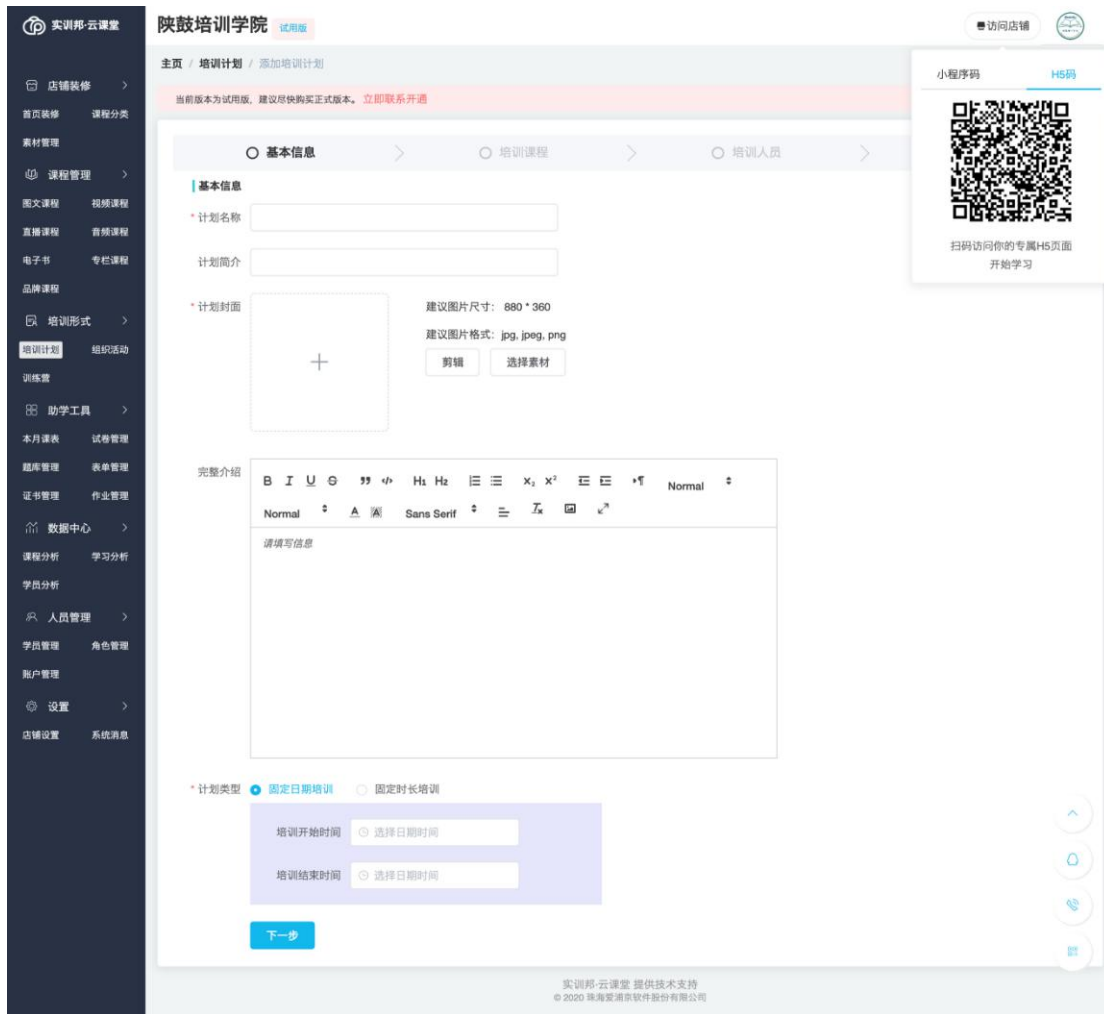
实训邦·云课堂

店铺装修
首页装修 课程分类
素材管理
课程管理
图文课程 视频课程
直播课程 音频课程
电子书 专栏课程
品牌课程
培训形式
培训计划 组织活动
训练营
助学工具
本月课表 试卷管理
题库管理 表单管理
证书管理 作业管理
数据中心
课程分析 学习分析
学员分析
人员管理
学员管理 角色管理
账户管理
设置
店铺设置 系统消息

陕鼓培训学院 试用版

访问店铺

主页 / 培训计划 / 添加培训计划

当前版本为试用版，建议尽快购买正式版本。立即联系开通

小程序码 H5码

扫码访问你的专属H5页面
开始学习

基本信息 培训课程 培训人员

基本信息
* 计划名称
计划简介
* 计划封面
建议图片尺寸：880 * 360
建议图片格式：jpg, jpeg, png
剪辑 选择素材
完整介绍
B I U S H1 H2 $x_2$ $x^2$ Normal
Normal A Sans Serif
请填写信息
* 计划类型 固定日期培训 固定时长培训
培训开始时间 选择日期时间
培训结束时间 选择日期时间
下一步

实训邦·云课堂 提供技术支持
© 2020 珠海爱浦京软件股份有限公司